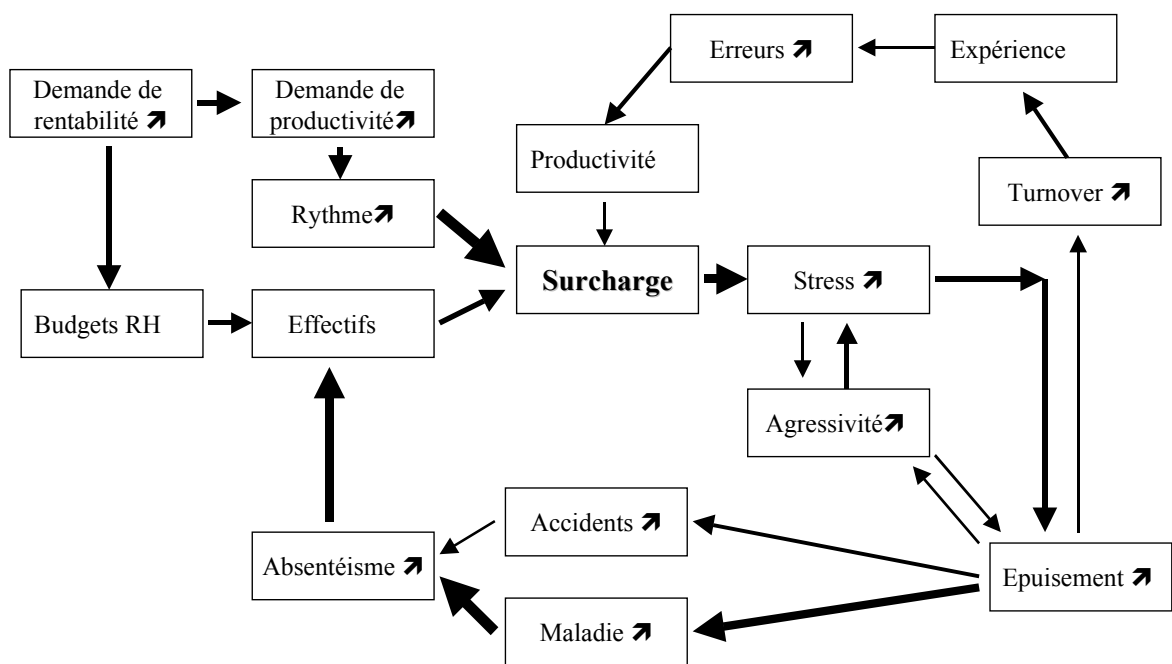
Erreurs ↗

Expérience

Demande de rentabilité ↗

Demande de productivité ↗

Productivité

Turnover ↗

Rythme ↗

Surcharge

Stress ↗

Budgets RH

Effectifs

Agressivité ↗

Accidents ↗

Absentéisme ↗

Epuisement ↗

Maladie ↗